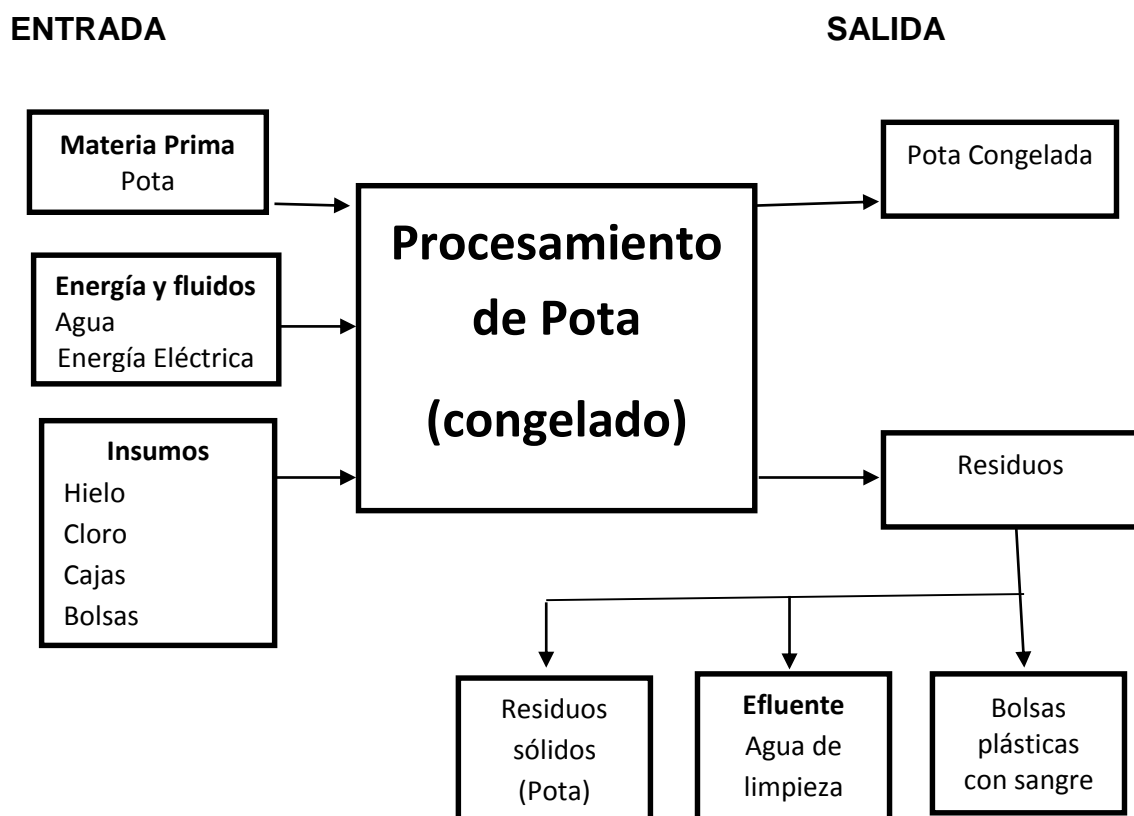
ENTRADA

SALIDA

Materia Prima
Pota

Energía y fluidos
Agua
Energía Eléctrica

Insumos
Hielo
Cloro
Cajas
Bolsas

Procesamiento de Pota (congelado)

Pota Congelada

Residuos

Residuos sólidos (Pota)

Efluente
Agua de limpieza

Bolsas plásticas con sangre